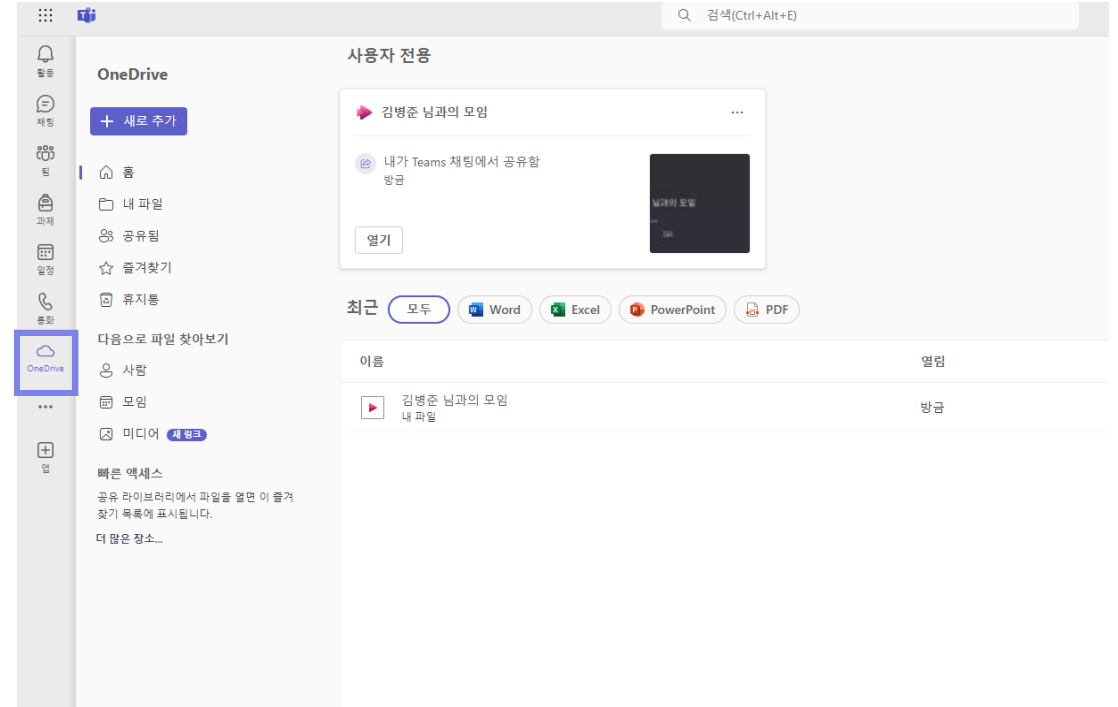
검색(Ctrl+Alt+E)

활동
채팅
팀
과제
일정
통화
OneDrive
•••
앱

OneDrive

+ 새로 추가

홈
내 파일
공유됨
즐겨찾기
휴지통

다음으로 파일 찾아보기
사람
모임
미디어 새 링크

빠른 액세스
공유 라이브러리에서 파일을 열면 이 즐겨찾기 목록에 표시됩니다.
더 많은 장소...

사용자 전용

김병준 님과의 모임 ···
내가 Teams 채팅에서 공유함
방금
님과의 모임
열기

최근 모두 Word Excel PowerPoint PDF

| 이름 | 열림 |
|---|---|
| 김병준 님과의 모임<br>내 파일 | 방금 |